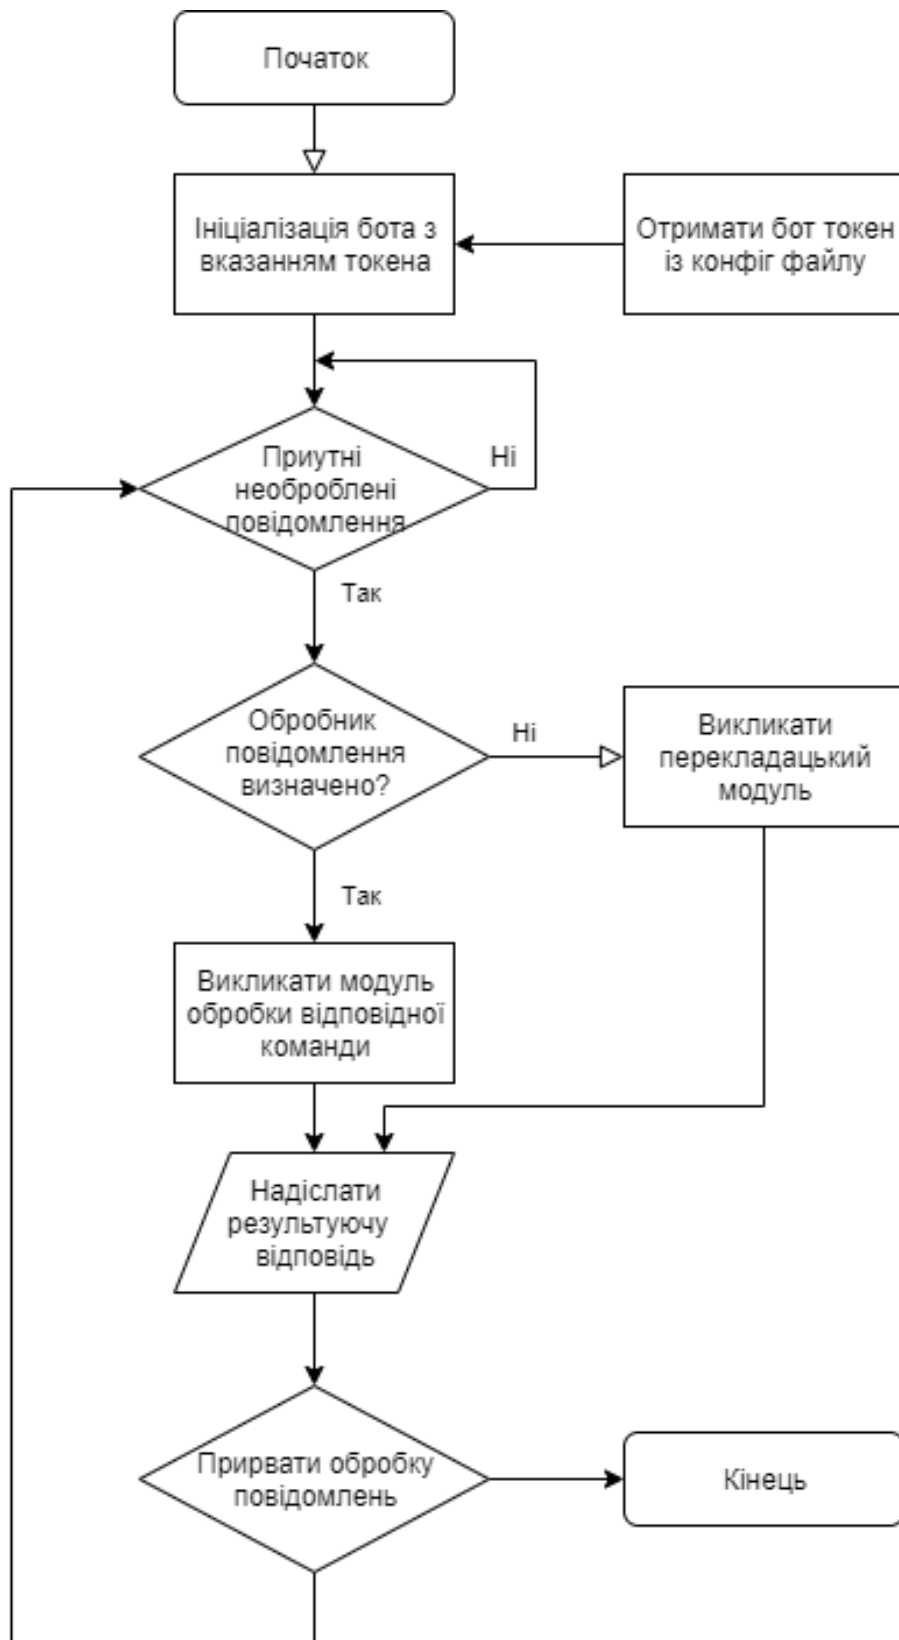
Початок

Ініціалізація бота з вказанням токена

Отримати бот токен із конфіг файлу

Приутні необроблені повідомлення

Ні

Так

Обробник повідомлення визначено?

Ні

Викликати перекладацький модуль

Так

Викликати модуль обробки відповідної команди

Надіслати результуючу відповідь

Прирвати обробку повідомлень

Кінець